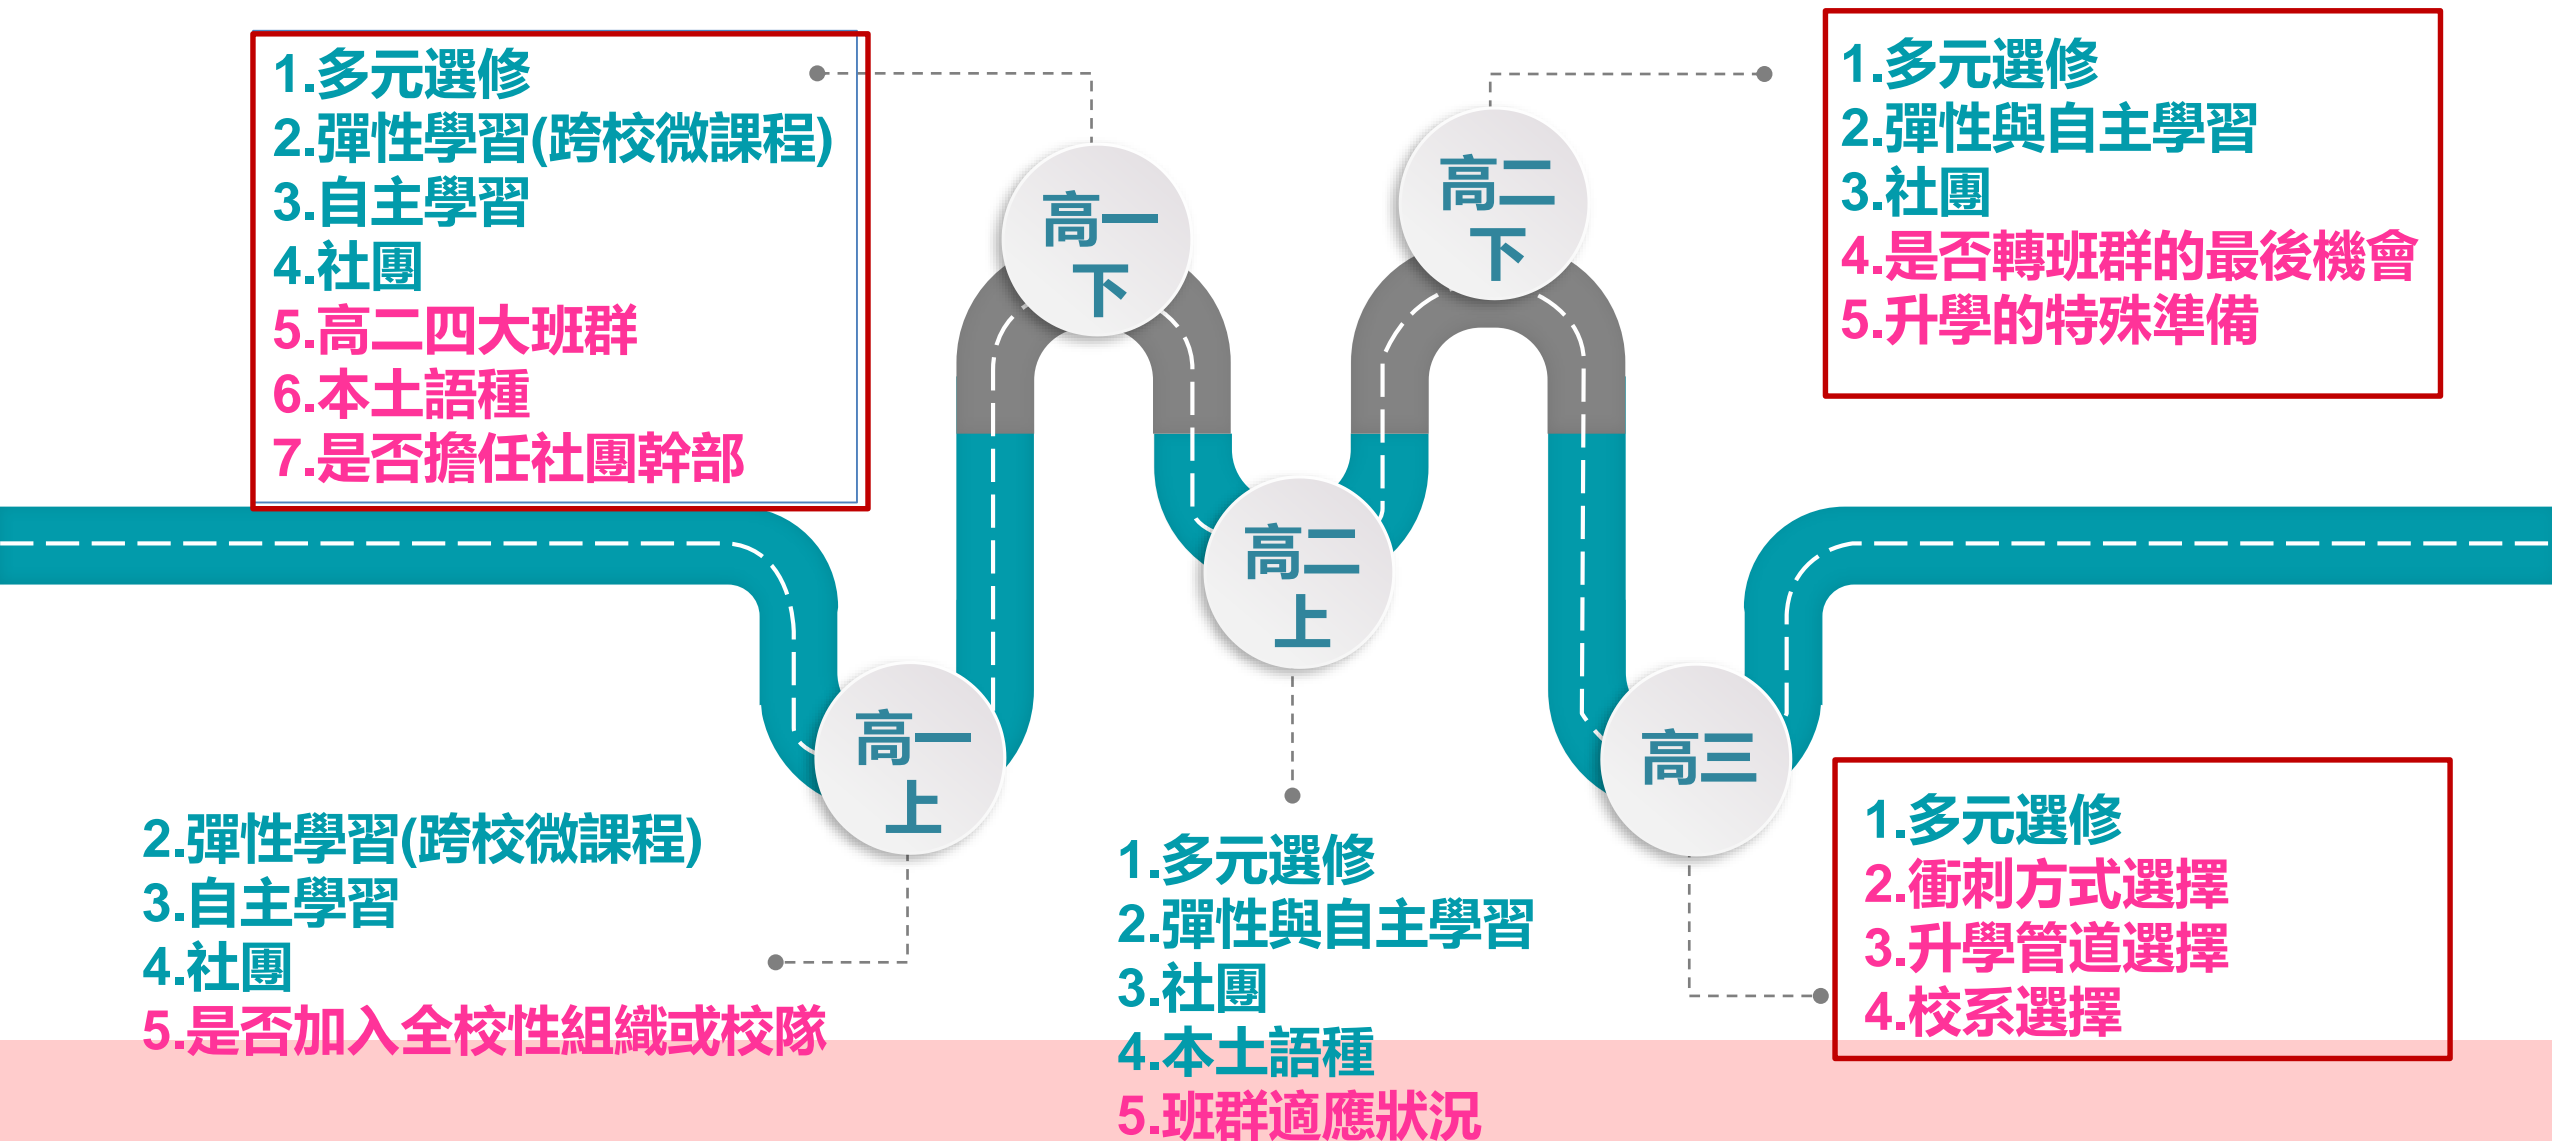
1.多元選修
2.彈性學習(跨校微課程)
3.自主學習
4.社團
5.高二四大班群
6.本土語種
7.是否擔任社團幹部

1.多元選修
2.彈性與自主學習
3.社團
4.是否轉班群的最後機會
5.升學的特殊準備

高一下

高二下

高二上

高一上

高三

2.彈性學習(跨校微課程)
3.自主學習
4.社團
5.是否加入全校性組織或校隊

1.多元選修
2.彈性與自主學習
3.社團
4.本土語種
5.班群適應狀況

1.多元選修
2.衝刺方式選擇
3.升學管道選擇
4.校系選擇